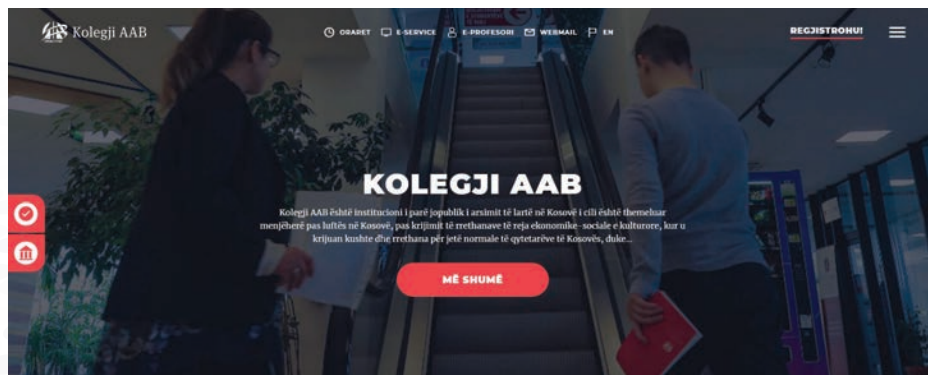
Kolegji AAB

ORARET E-SERVICE E-PROFESORI WEBMAIL EN

REGJISTROHU!

KOLEGJI AAB

Kolegji AAB është institucioni i parë jopublik i arsimit të lartë në Kosovë i cili është themeluar menjëherë pas luftës në Kosovë, pas krijimit të rrethanave të reja ekonomike-sociale e kulturore, kur u krijuan kushte dhe rrethana për jetë normale të qytetarëve të Kosovës, duke...

MË SHUMË